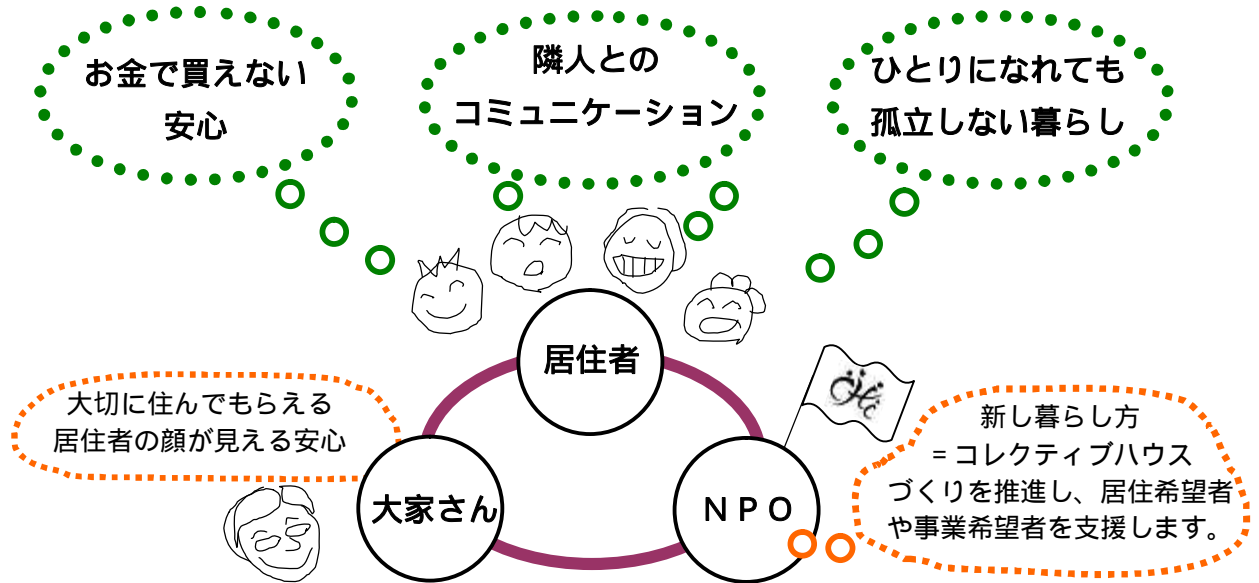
お金で買えない
安心

隣人との
コミュニケーション

ひとりになれても
孤立しない暮らし

居住者

大切に住んでもらえる
居住者の顔が見える安心

新し暮らし方
= コレクティブハウス
づくりを推進し、居住希望者
や事業希望者を支援します。

大家さん

N P O